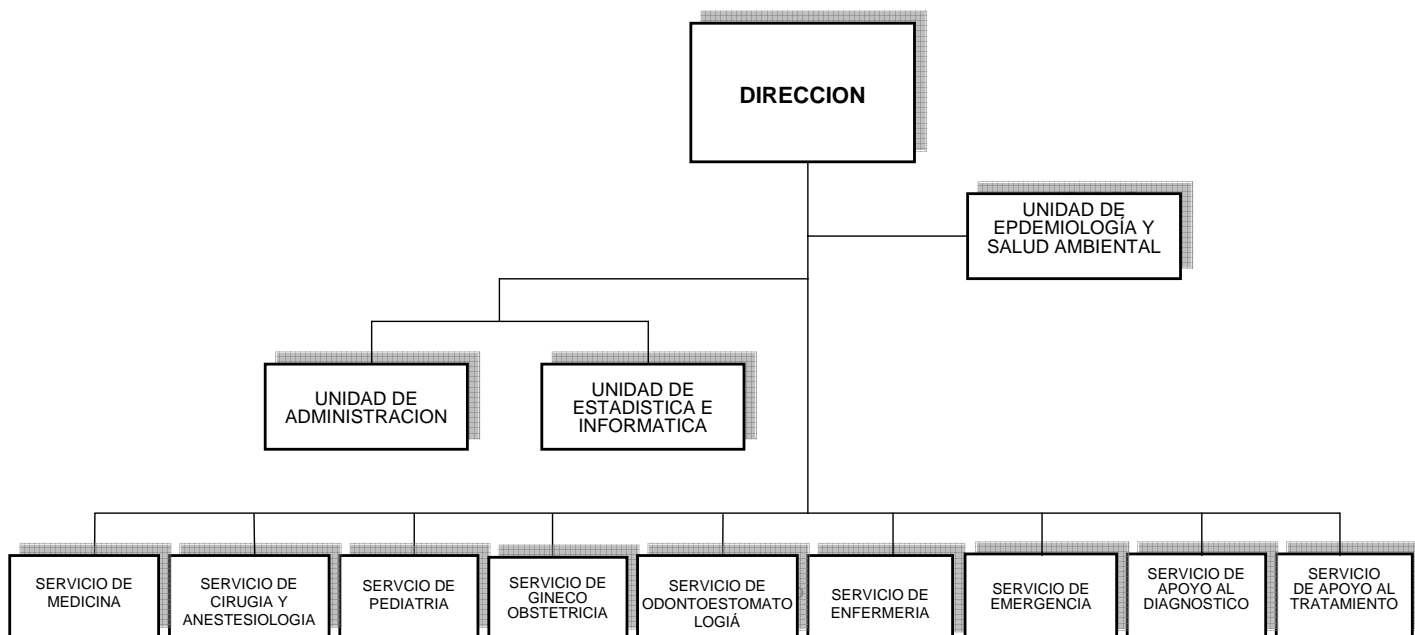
DIRECCION

UNIDAD DE EPDEMIOLOGÍA Y SALUD AMBIENTAL

UNIDAD DE ADMINISTRACION

UNIDAD DE ESTADISTICA E INFORMATICA

SERVICIO DE MEDICINA

SERVICIO DE CIRUGIA Y ANESTESIOLOGIA

SERVCIO DE PEDIATRIA

SERVICIO DE GINECO OBSTETRICIA

SERVICIO DE ODONTOESTOMATOLOGIÁ

SERVICIO DE ENFERMERIA

SERVICIO DE EMERGENCIA

SERVICIO DE APOYO AL DIAGNOSTICO

SERVICIO DE APOYO AL TRATAMIENTO